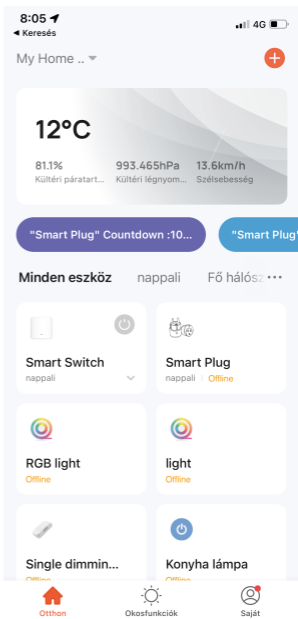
8:05
◀ Keresés
4G

My Home ..

12°C

81.1%
Kültéri páratart...

993.465hPa
Kültéri légnyom...

13.6km/h
Szélsebesség

"Smart Plug" Countdown :10...

"Smart Plug"

Minden eszköz

nappali

Fő hálósz

Smart Switch
nappali

Smart Plug
nappali | Offline

RGB light
Offline

light
Offline

Single dimmin...
Offline

Konyha lámpa
Offline

Otthon

Okosfunkciók

Saját